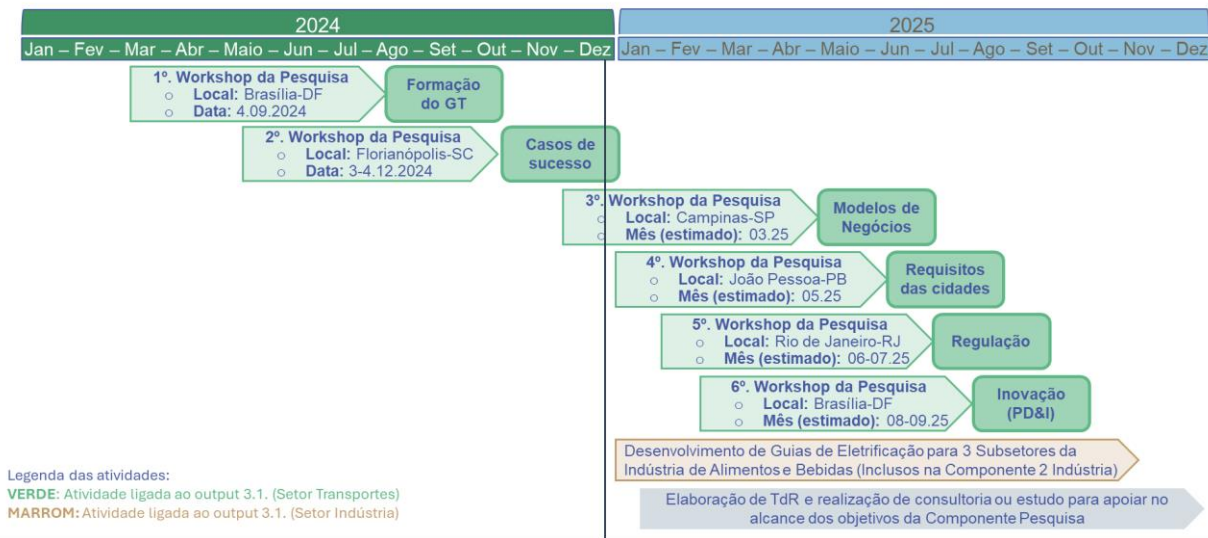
2024

Jan – Fev – Mar – Abr – Maio – Jun – Jul – Ago – Set – Out – Nov – Dez

2025

Jan – Fev – Mar – Abr – Maio – Jun – Jul – Ago – Set – Out – Nov – Dez

1º. Workshop da Pesquisa
○ Local: Brasília-DF
○ Data: 4.09.2024

Formação do GT

2º. Workshop da Pesquisa
○ Local: Florianópolis-SC
○ Data: 3-4.12.2024

Casos de sucesso

3º. Workshop da Pesquisa
○ Local: Campinas-SP
○ Mês (estimado): 03.25

Modelos de Negócios

4º. Workshop da Pesquisa
○ Local: João Pessoa-PB
○ Mês (estimado): 05.25

Requisitos das cidades

5º. Workshop da Pesquisa
○ Local: Rio de Janeiro-RJ
○ Mês (estimado): 06-07.25

Regulação

6º. Workshop da Pesquisa
○ Local: Brasília-DF
○ Mês (estimado): 08-09.25

Inovação (PD&I)

Desenvolvimento de Guias de Eletrificação para 3 Subsetores da Indústria de Alimentos e Bebidas (Inclusos na Componente 2 Indústria)

Legenda das atividades:
VERDE: Atividade ligada ao output 3.1. (Setor Transportes)
MARROM: Atividade ligada ao output 3.1. (Setor Indústria)

Elaboração de TdR e realização de consultoria ou estudo para apoiar no alcance dos objetivos da Componente Pesquisa